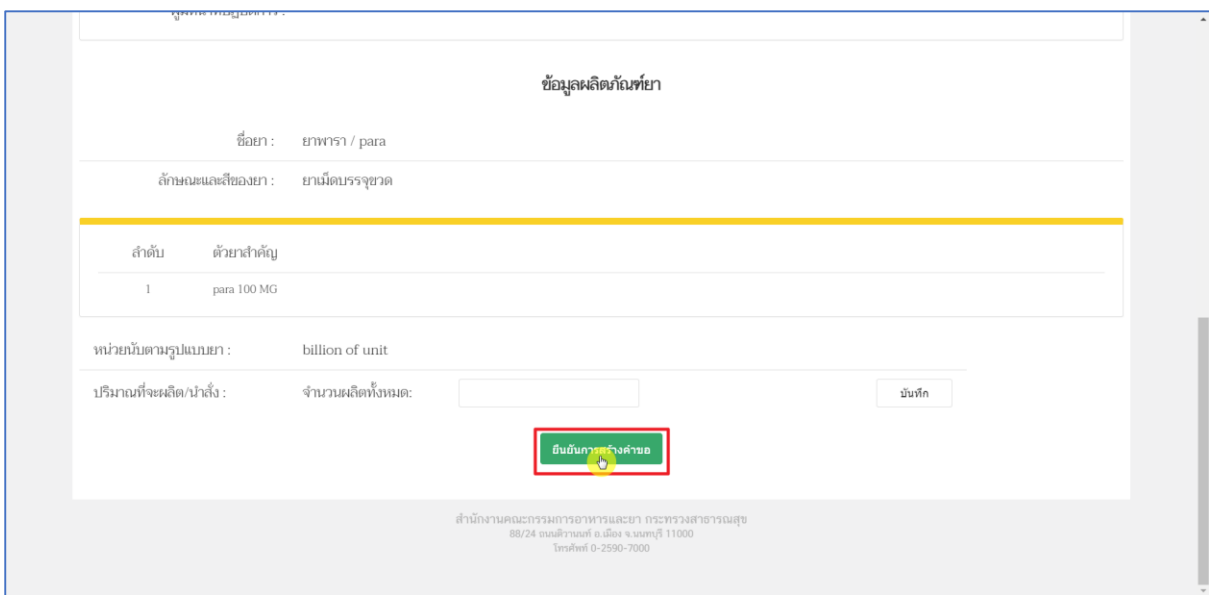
ข้อมูลผลิตภัณฑ์ยา

ชื่อยา : ยาพารา / para

ลักษณะและสีของยา : ยาเม็ดบรรจุขวด

| ลำดับ | ตัวยาสำคัญ |
|---|---|
| 1 | para 100 MG |

หน่วยนับตามรูปแบบยา : billion of unit

ปริมาณที่จะผลิต/นำสั่ง : จำนวนผลิตทั้งหมด:

บันทึก

ยืนยันการสร้างคำขอ

สำนักงานคณะกรรมการอาหารและยา กระทรวงสาธารณสุข
88/24 ถนนติวานนท์ อ.เมือง จ.นนทบุรี 11000
โทรศัพท์ 0-2590-7000